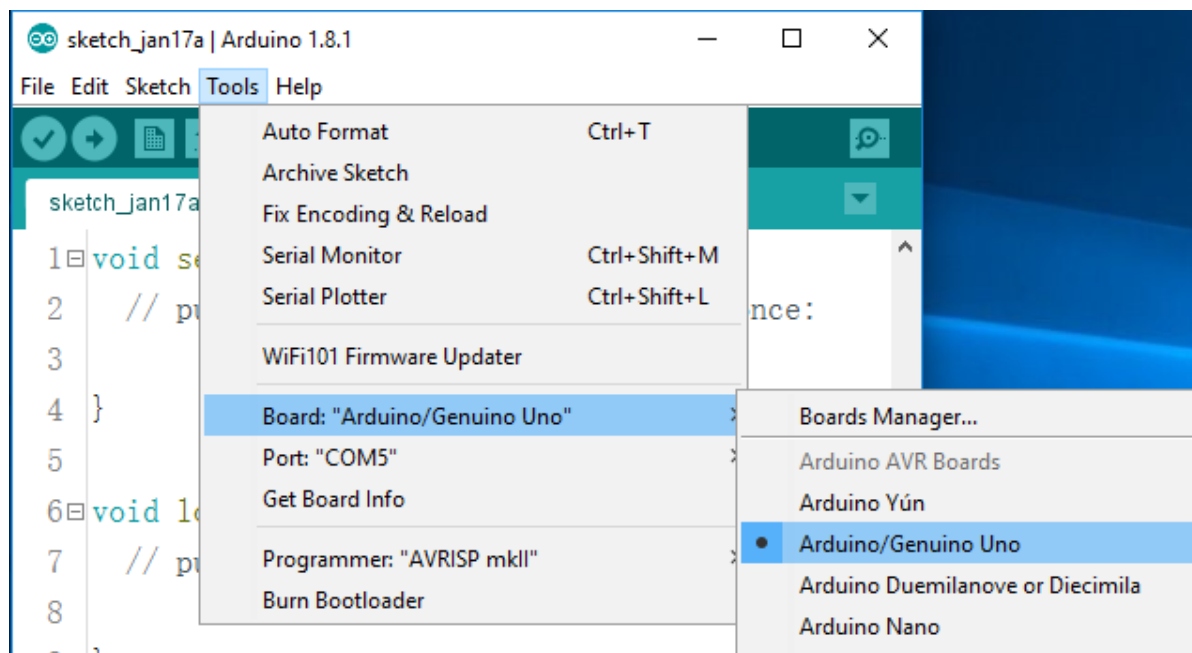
sketch_jan17a | Arduino 1.8.1

File Edit Sketch Tools Help

sketch_jan17a

1 void se
2 // pu
3
4 }
5
6 void lo
7 // pu
8

nce:

Auto Format Ctrl+T
Archive Sketch
Fix Encoding & Reload
Serial Monitor Ctrl+Shift+M
Serial Plotter Ctrl+Shift+L
WiFi101 Firmware Updater
Board: "Arduino/Genuino Uno"
Port: "COM5"
Get Board Info
Programmer: "AVRISP mkII"
Burn Bootloader

Boards Manager...
Arduino AVR Boards
Arduino Yún
• Arduino/Genuino Uno
Arduino Duemilanove or Diecimila
Arduino Nano